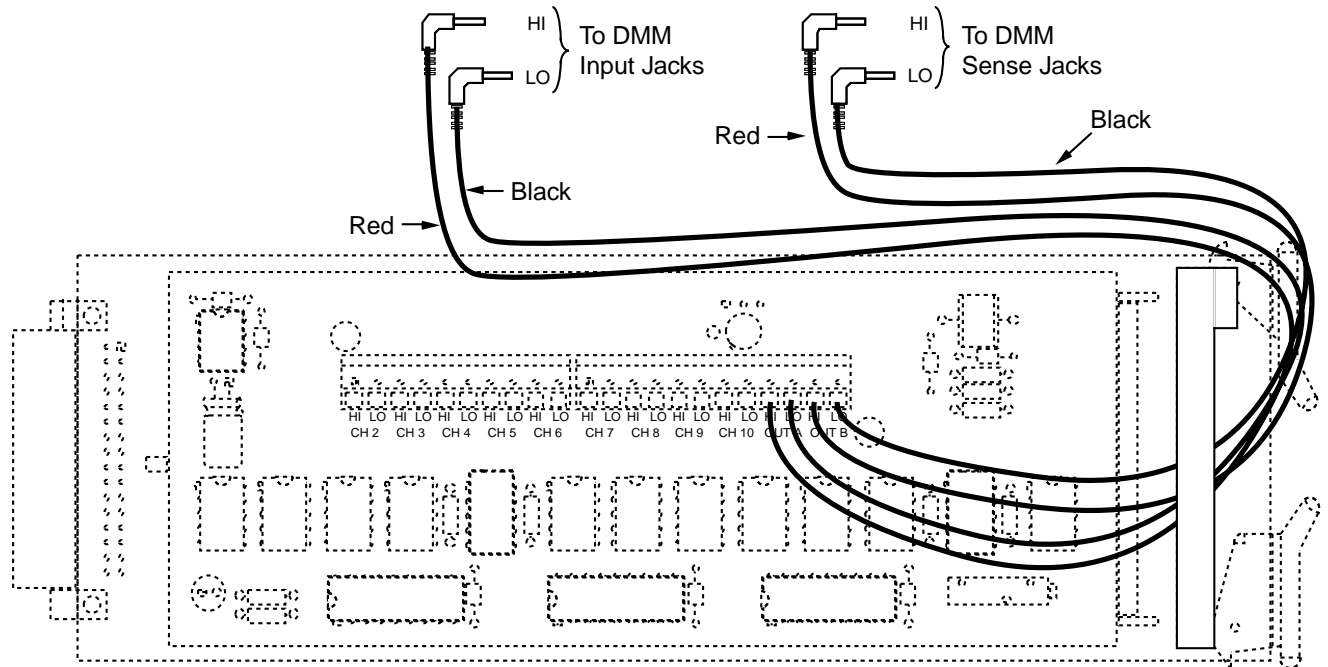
HI
LO
To DMM Input Jacks

HI
LO
To DMM Sense Jacks

Red
Black
Red
Black

HI LO HI LO HI LO HI LO HI LO HI LO HI LO HI LO HI LO HI LO HI LO HI LO
CH 2 CH 3 CH 4 CH 5 CH 6 CH 7 CH 8 CH 9 CH 10 OUT A OUT B